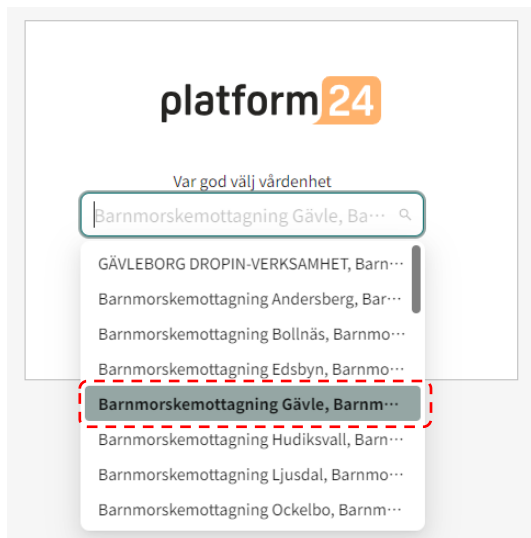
platform24

Var god välj vårdenhet

Barnmorskemottagning Gävle, Bar…

GÄVLEBORG DROPIN-VERKSAMHET, Barn…
Barnmorskemottagning Andersberg, Bar…
Barnmorskemottagning Bollnäs, Barnmo…
Barnmorskemottagning Edsbyn, Barnmo…
Barnmorskemottagning Gävle, Barnm…
Barnmorskemottagning Hudiksvall, Barn…
Barnmorskemottagning Ljusdal, Barnmo…
Barnmorskemottagning Ockelbo, Barnm…